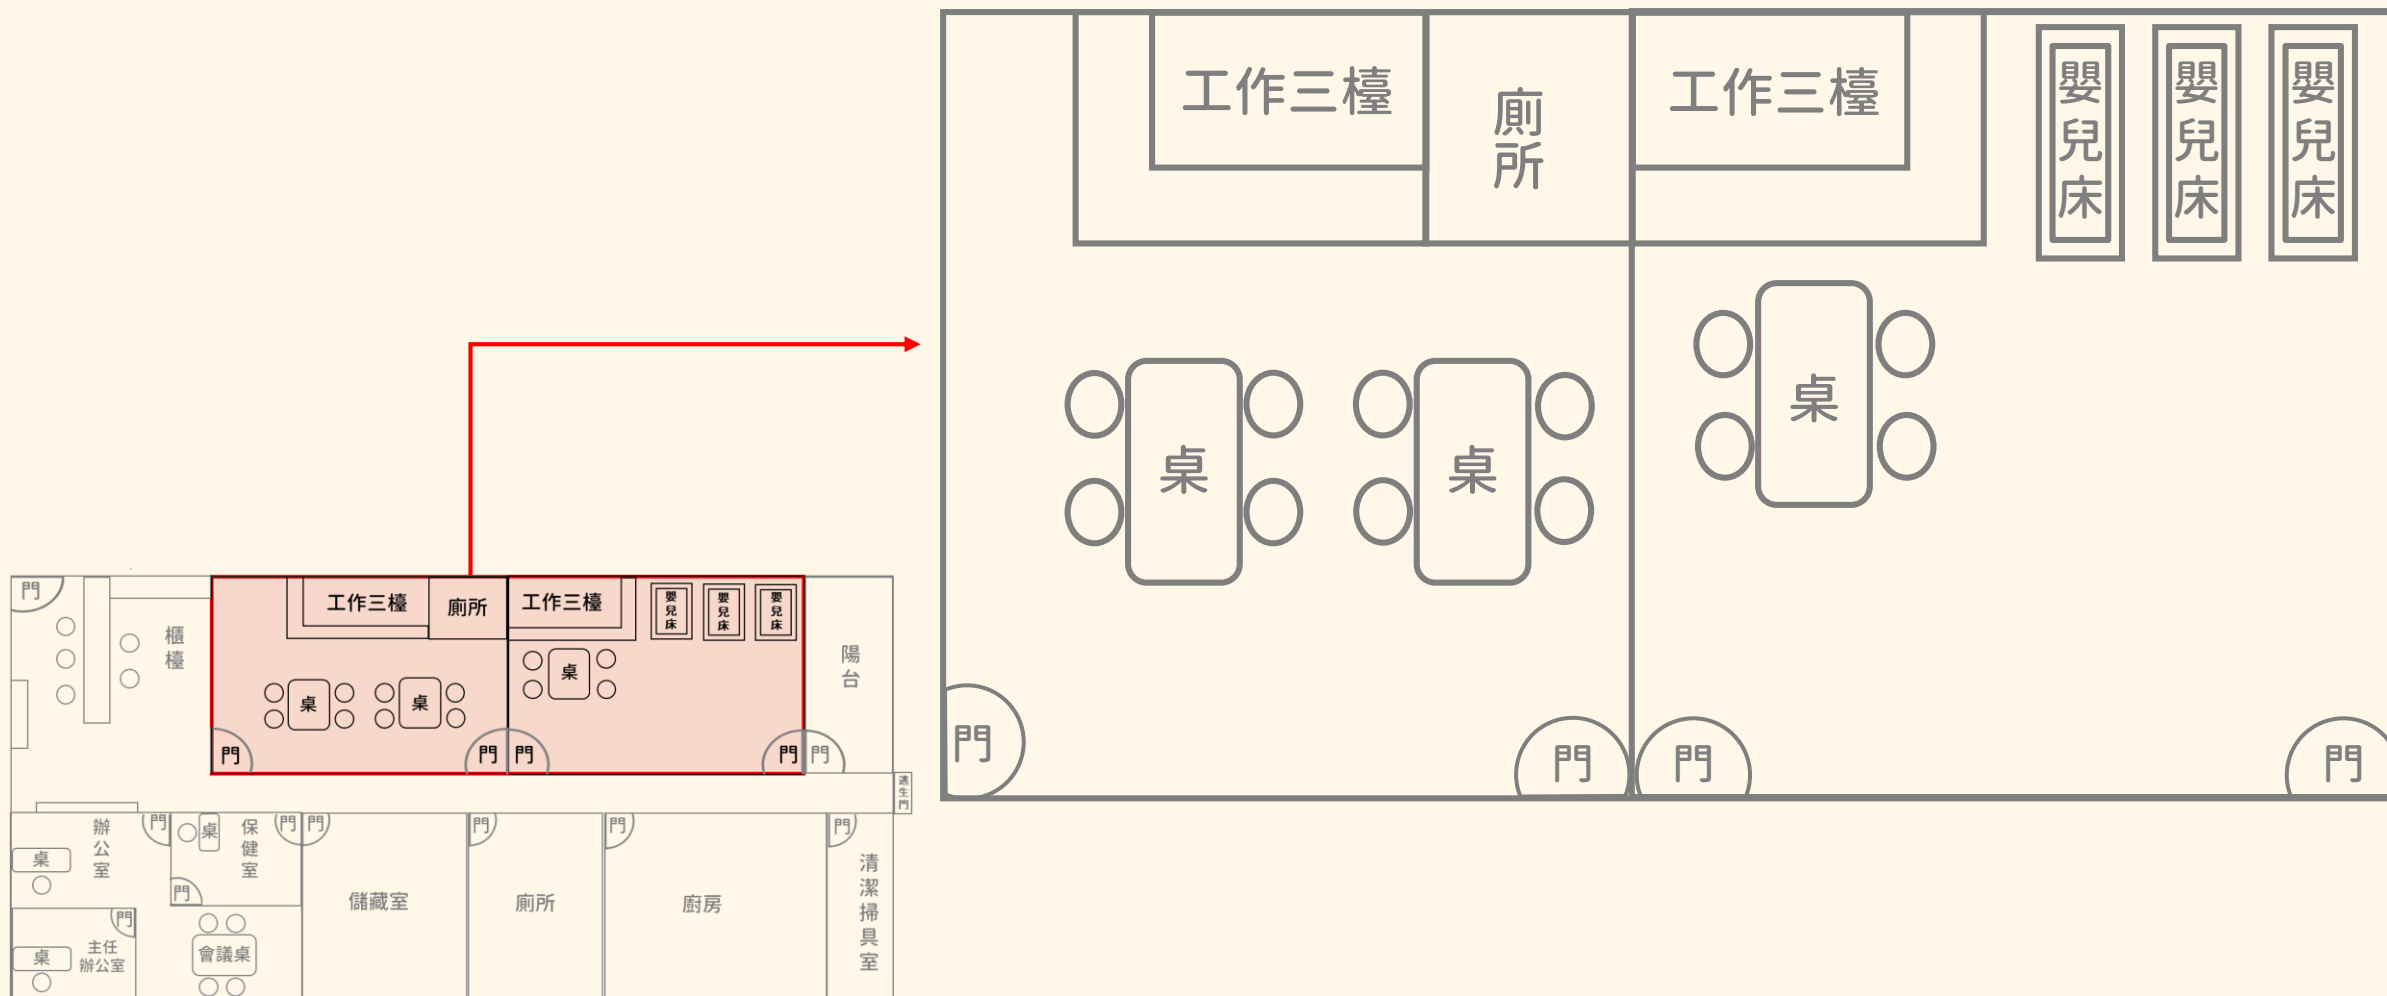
門

櫃檯

工作三檯

廁所

工作三檯

嬰兒床

嬰兒床

嬰兒床

陽台

桌

桌

桌

門

門

門

門

門

逃生門

辦公室

桌

門

桌

保健室

門

門

門

儲藏室

門

廁所

門

廚房

門

清潔掃具室

門

桌

主任辦公室

會議桌

工作三檯

廁所

工作三檯

嬰兒床

嬰兒床

嬰兒床

桌

桌

桌

門

門

門

門